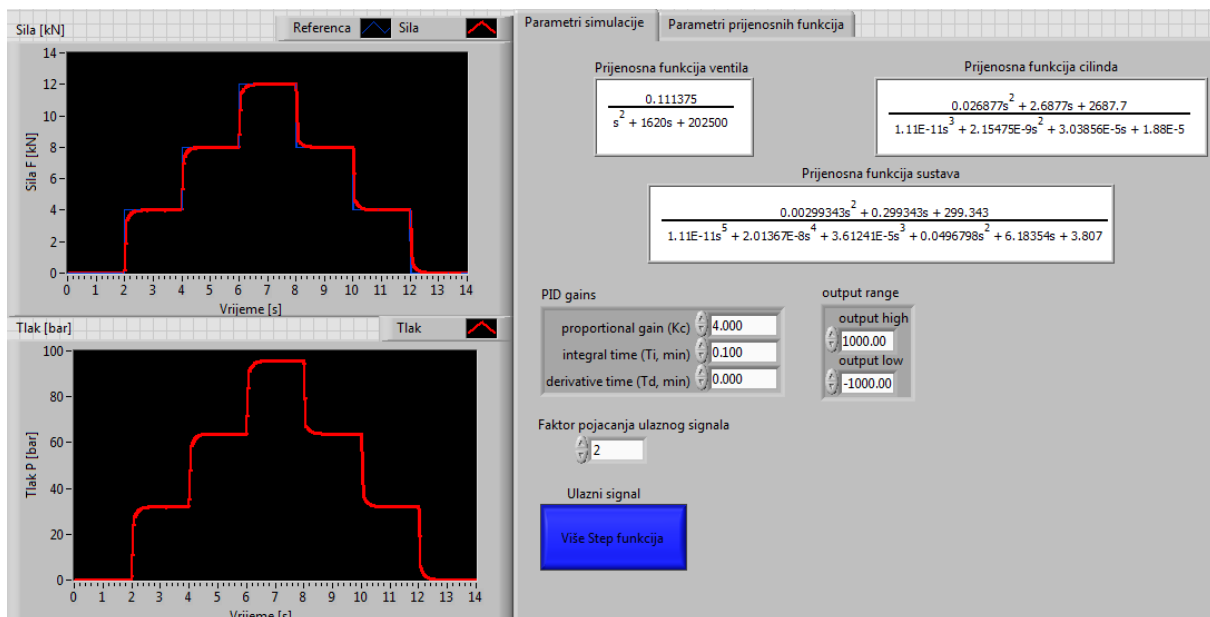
Sila [kN]

Referenca
Sila

14
12
10
8
6
4
2
0

Sila F [kN]

0 1 2 3 4 5 6 7 8 9 10 11 12 13 14
Vrijeme [s]

Tlak [bar]

Tlak

100
80
60
40
20
0

Tlak P [bar]

0 1 2 3 4 5 6 7 8 9 10 11 12 13 14
Vrijeme [s]

Parametri simulacije
Parametri prijenosnih funkcija

Prijenosna funkcija ventila

$\frac{0.111375}{s^2 + 1620s + 202500}$

Prijenosna funkcija cilinda

$\frac{0.026877s^2 + 2.6877s + 2687.7}{1.11E-11s^3 + 2.15475E-9s^2 + 3.03856E-5s + 1.88E-5}$

Prijenosna funkcija sustava

$\frac{0.00299343s^2 + 0.299343s + 299.343}{1.11E-11s^5 + 2.01367E-8s^4 + 3.61241E-5s^3 + 0.0496798s^2 + 6.18354s + 3.807}$

PID gains

proportional gain (Kc) 4.000
integral time (Ti, min) 0.100
derivative time (Td, min) 0.000

output range

output high
1000.00
output low
-1000.00

Faktor pojacanja ulaznog signala
2

Ulazni signal

Više Step funkcija